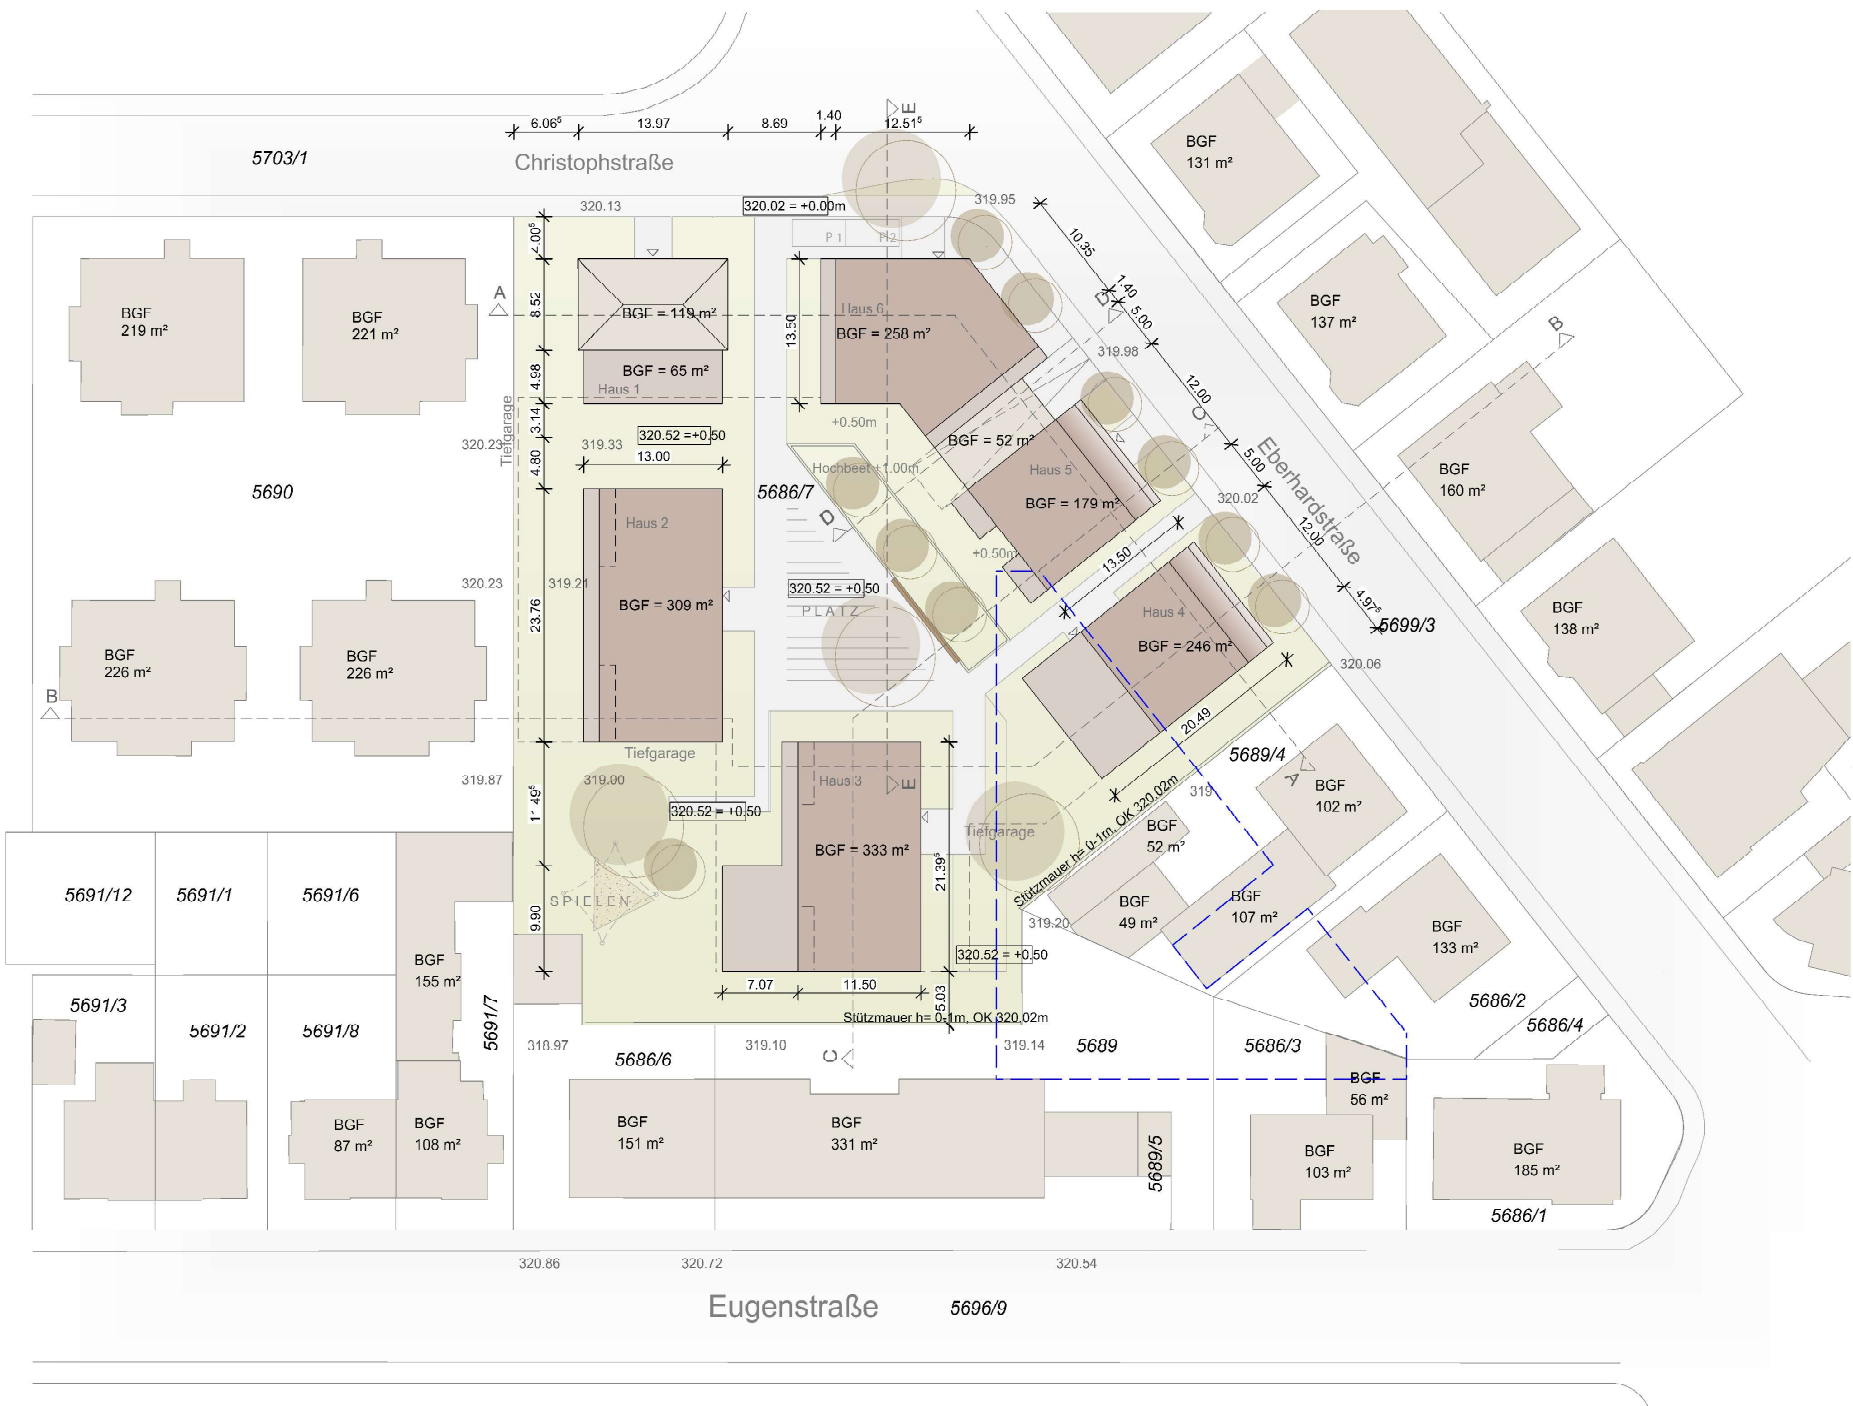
6.06$^5$ 13.97 8.69 1.40 12.51$^5$

E

5703/1

Christophstraße

320.13

320.02 = +0.00m

319.95

P 1 P 2

10.35

1.40

5.00

BGF 131 m²

BGF 137 m²

B

A

BGF 219 m²

BGF 221 m²

4.00$^5$

8.52

BGF = 119 m²

BGF = 65 m²

Haus 1

4.98

3.14

13.50

Haus 6

BGF = 258 m²

319.98

12.00

C

D

Tiefgarage

320.23

319.33

320.52 = +0.50

13.00

+0.50m

BGF = 52 m²

Eberhardstraße

5.00

BGF 160 m²

4.80

Hochbeet +1.00m

Haus 5

BGF = 179 m²

320.02

5690

5686/7

12.00

Haus 2

D

+0.50m

13.50

4.97$^5$

320.23

319.21

23.76

BGF = 309 m²

320.52 = +0.50

PLATZ

Haus 4

BGF = 246 m²

5699/3

BGF 138 m²

BGF 226 m²

BGF 226 m²

320.06

B

20.49

Tiefgarage

319.87

5689/4

1.49$^5$

319.00

Haus 3

E

A

BGF 102 m²

320.52 = +0.50

Stützmauer h= 0-1m, OK 320.02m

319

BGF 52 m²

Tiefgarage

BGF = 333 m²

21.39$^5$

5691/12

5691/1

5691/6

SPIELEN

BGF 49 m²

BGF 107 m²

BGF 133 m²

9.90

319.20

BGF 155 m²

320.52 = +0.50

5691/3

5691/2

5691/8

5691/7

7.07

11.50

5.03

5686/2

Stützmauer h= 0-1m, OK 320.02m

5686/4

318.97

5686/6

319.10

C

319.14

5689

5686/3

BGF 56 m²

BGF 87 m²

BGF 108 m²

BGF 151 m²

BGF 331 m²

5689/5

BGF 103 m²

BGF 185 m²

5686/1

320.86

320.72

320.54

Eugenstraße

5696/9